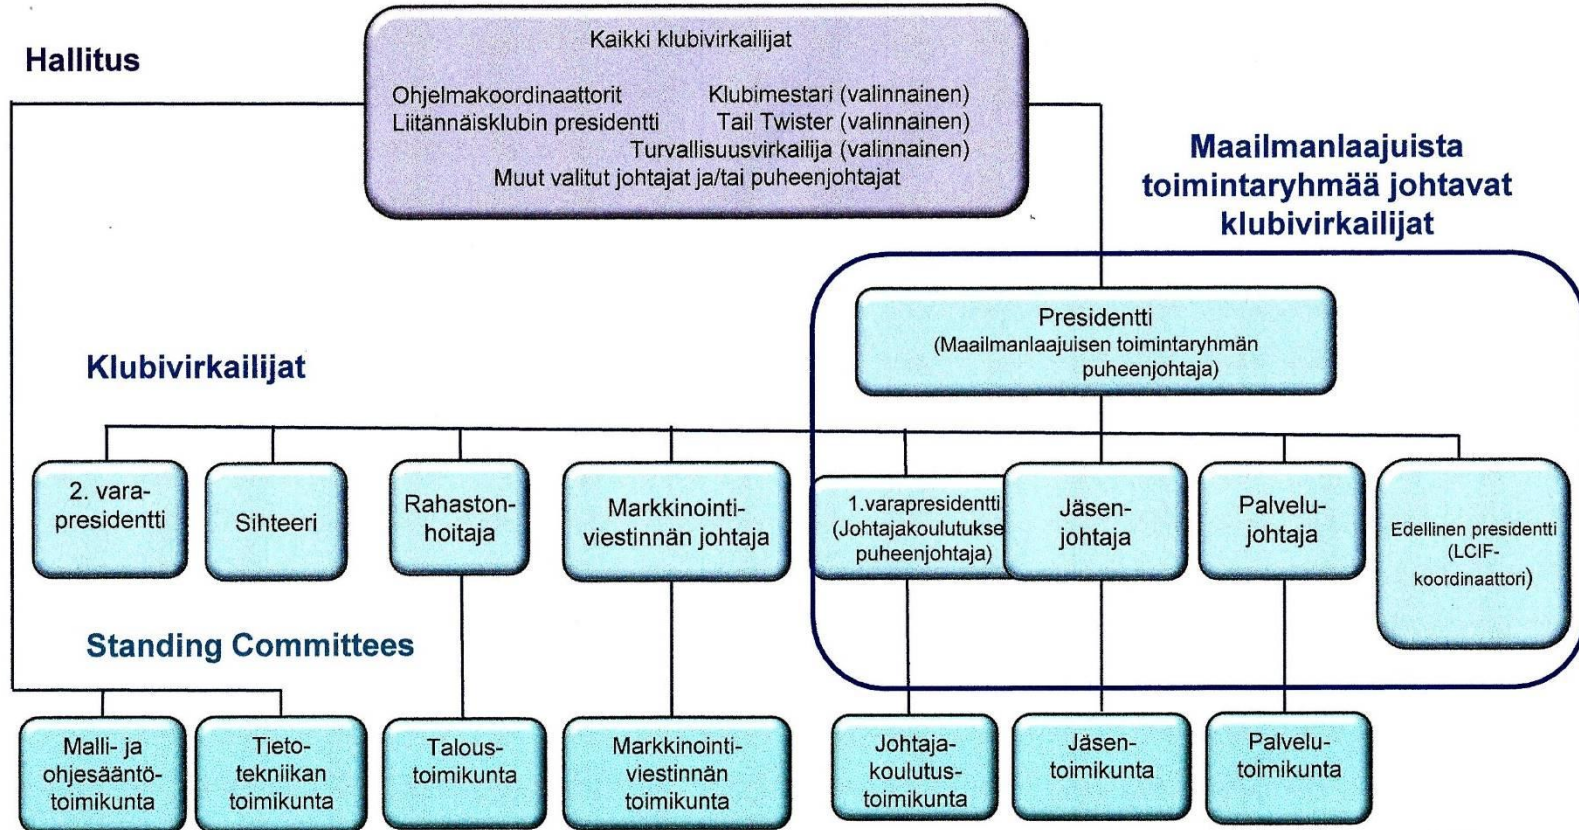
Hallitus

Kaikki klubivirkailijat

Ohjelmakoordinaattorit
Liitännäisklubin presidentti
Klubimestari (valinnainen)
Tail Twister (valinnainen)
Turvallisuusvirkailija (valinnainen)
Muut valitut johtajat ja/tai puheenjohtajat

Maailmanlaajuista toimintaryhmää johtavat klubivirkailijat

Presidentti (Maailmanlaajuisen toimintaryhmän puheenjohtaja)

Klubivirkailijat

2. varapresidentti

Sihteeri

Rahastonhoitaja

Markkinointiviestinnän johtaja

1.varapresidentti (Johtajakoulutukse puheenjohtaja)

Jäsenjohtaja

Palvelujohtaja

Edellinen presidentti (LCIF-koordinaattori)

Standing Committees

Malli- ja ohjesääntötoimikunta

Tietotekniikan toimikunta

Taloustoimikunta

Markkinointiviestinnän toimikunta

Johtajakoulutustoimikunta

Jäsentoimikunta

Palvelutoimikunta